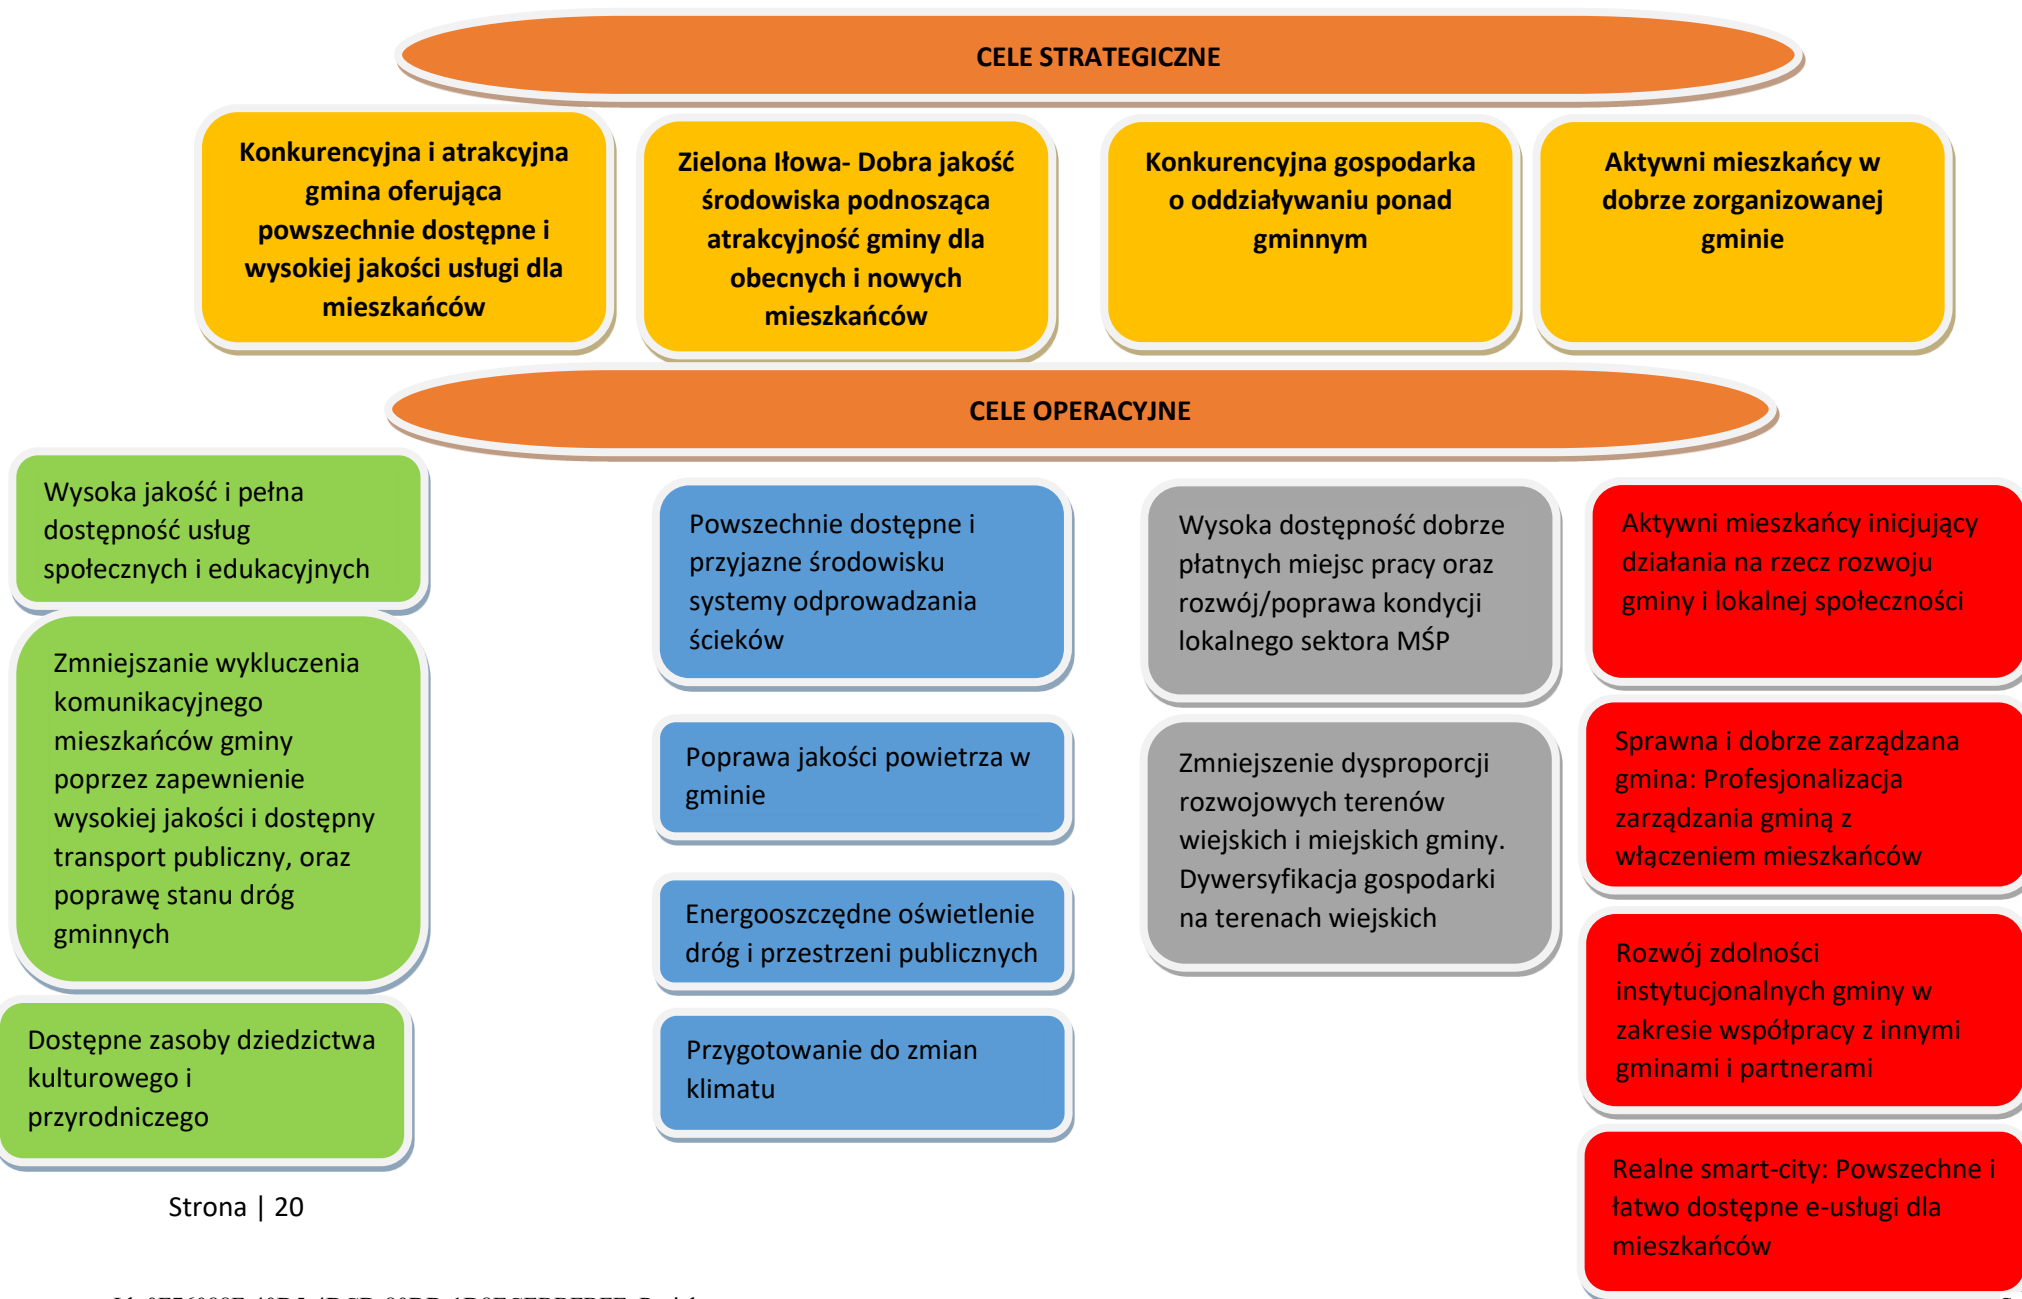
CELE STRATEGICZNE

Konkurencyjna i atrakcyjna gmina oferująca powszechnie dostępne i wysokiej jakości usługi dla mieszkańców

Zielona Iłowa- Dobra jakość środowiska podnosząca atrakcyjność gminy dla obecnych i nowych mieszkańców

Konkurencyjna gospodarka o oddziaływaniu ponad gminnym

Aktywni mieszkańcy w dobrze zorganizowanej gminie

CELE OPERACYJNE

Wysoka jakość i pełna dostępność usług społecznych i edukacyjnych

Zmniejszanie wykluczenia komunikacyjnego mieszkańców gminy poprzez zapewnienie wysokiej jakości i dostępny transport publiczny, oraz poprawę stanu dróg gminnych

Dostępne zasoby dziedzictwa kulturowego i przyrodniczego

Powszechnie dostępne i przyjazne środowisku systemy odprowadzania ścieków

Poprawa jakości powietrza w gminie

Energooszczędne oświetlenie dróg i przestrzeni publicznych

Przygotowanie do zmian klimatu

Wysoka dostępność dobrze płatnych miejsc pracy oraz rozwój/poprawa kondycji lokalnego sektora MŚP

Zmniejszenie dysproporcji rozwojowych terenów wiejskich i miejskich gminy. Dywersyfikacja gospodarki na terenach wiejskich

Aktywni mieszkańcy inicjujący działania na rzecz rozwoju gminy i lokalnej społeczności

Sprawna i dobrze zarządzana gmina: Profesjonalizacja zarządzania gminą z włączeniem mieszkańców

Rozwój zdolności instytucjonalnych gminy w zakresie współpracy z innymi gminami i partnerami

Realne smart-city: Powszechne i łatwo dostępne e-usługi dla mieszkańców

Strona | 20

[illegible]